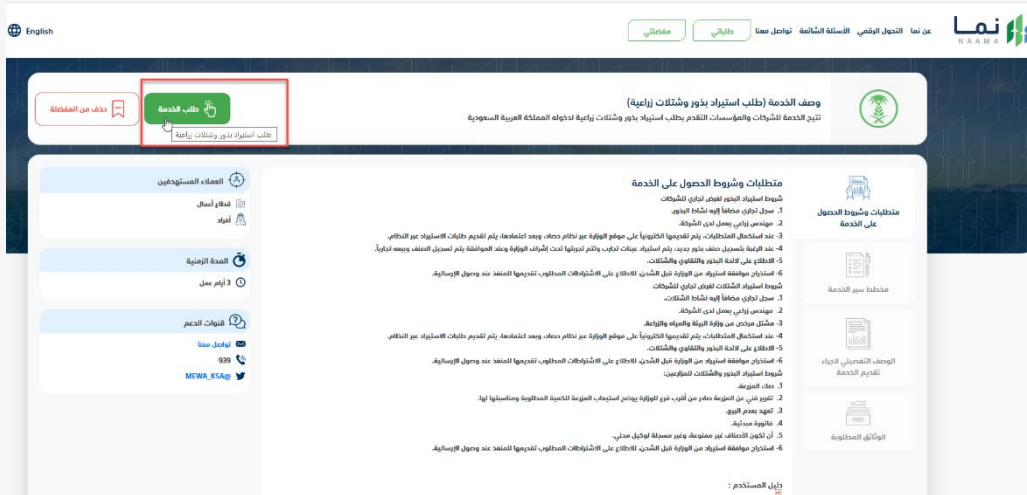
نما NAAMA
عن نما التحول الرقمي الأسئلة الشائعة تواصل معنا طلباتي مفضلتي
English

وصف الخدمة (طلب استيراد بذور وشتلات زراعية)
تتيح الخدمة للشركات والمؤسسات التقدم بطلب استيراد بذور وشتلات زراعية لدخوله المملكة العربية السعودية

طلب الخدمة
طلب استيراد بذور وشتلات زراعية
حذف من المفضلة

متطلبات وشروط الحصول على الخدمة
مخطط سير الخدمة
الوصف التفصيلي لإجراء تقديم الخدمة
الوثائق المطلوبة

متطلبات وشروط الحصول على الخدمة
شروط استيراد البذور لغرض تجاري للشركات
1. سجل تجاري مضافاً إليه نشاط البذور.
2. مهندس زراعي يعمل لدى الشركة.
3- عند استكمال المتطلبات، يتم تقديمها الكترونياً على موقع الوزارة عبر نظام حصاد، وبعد اعتمادها، يتم تقديم طلبات الاستيراد عبر النظام.
4- عند الرغبة بتسجيل صنف بذور جديد، يتم استيراد عينات تجارب وتتم تجربتها تحت إشراف الوزارة وعند الموافقة يتم تسجيل الصنف وبيعه تجارياً.
5- الاطلاع على لائحة البذور والتقاوي والشتلات.
6- استخراج موافقة استيراد من الوزارة قبل الشحن، للاطلاع على الاشتراطات المطلوب تقديمها للمنفذ عند وصول الإرسالية.
شروط استيراد الشتلات لغرض تجاري للشركات
1. سجل تجاري مضافاً إليه نشاط الشتلات.
2. مهندس زراعي يعمل لدى الشركة.
3- مشتل مرخص من وزارة البيئة والمياه والزراعة.
4- عند استكمال المتطلبات، يتم تقديمها الكترونياً على موقع الوزارة عبر نظام حصاد، وبعد اعتمادها، يتم تقديم طلبات الاستيراد عبر النظام.
5- الاطلاع على لائحة البذور والتقاوي والشتلات.
6- استخراج موافقة استيراد من الوزارة قبل الشحن، للاطلاع على الاشتراطات المطلوب تقديمها للمنفذ عند وصول الإرسالية.
شروط استيراد البذور والشتلات للمزارعين:
1. صك المزرعة.
2. تقرير فني عن المزرعة صادر من أقرب فرع للوزارة يوضح استيعاب المزرعة للكمية المطلوبة ومناسبتها لها.
3. تعهد بعدم البيع.
4. فاتورة مبدئية.
5. أن تكون الأصناف غير ممنوعة، وغير مسجلة لوكيل محلي.
6- استخراج موافقة استيراد من الوزارة قبل الشحن، للاطلاع على الاشتراطات المطلوب تقديمها للمنفذ عند وصول الإرسالية.

دليل المستخدم :

العملاء المستهدفين
قطاع أعمال
أفراد

المدة الزمنية
3 أيام عمل

قنوات الدعم
تواصل معنا
939
MEWA_KSA@